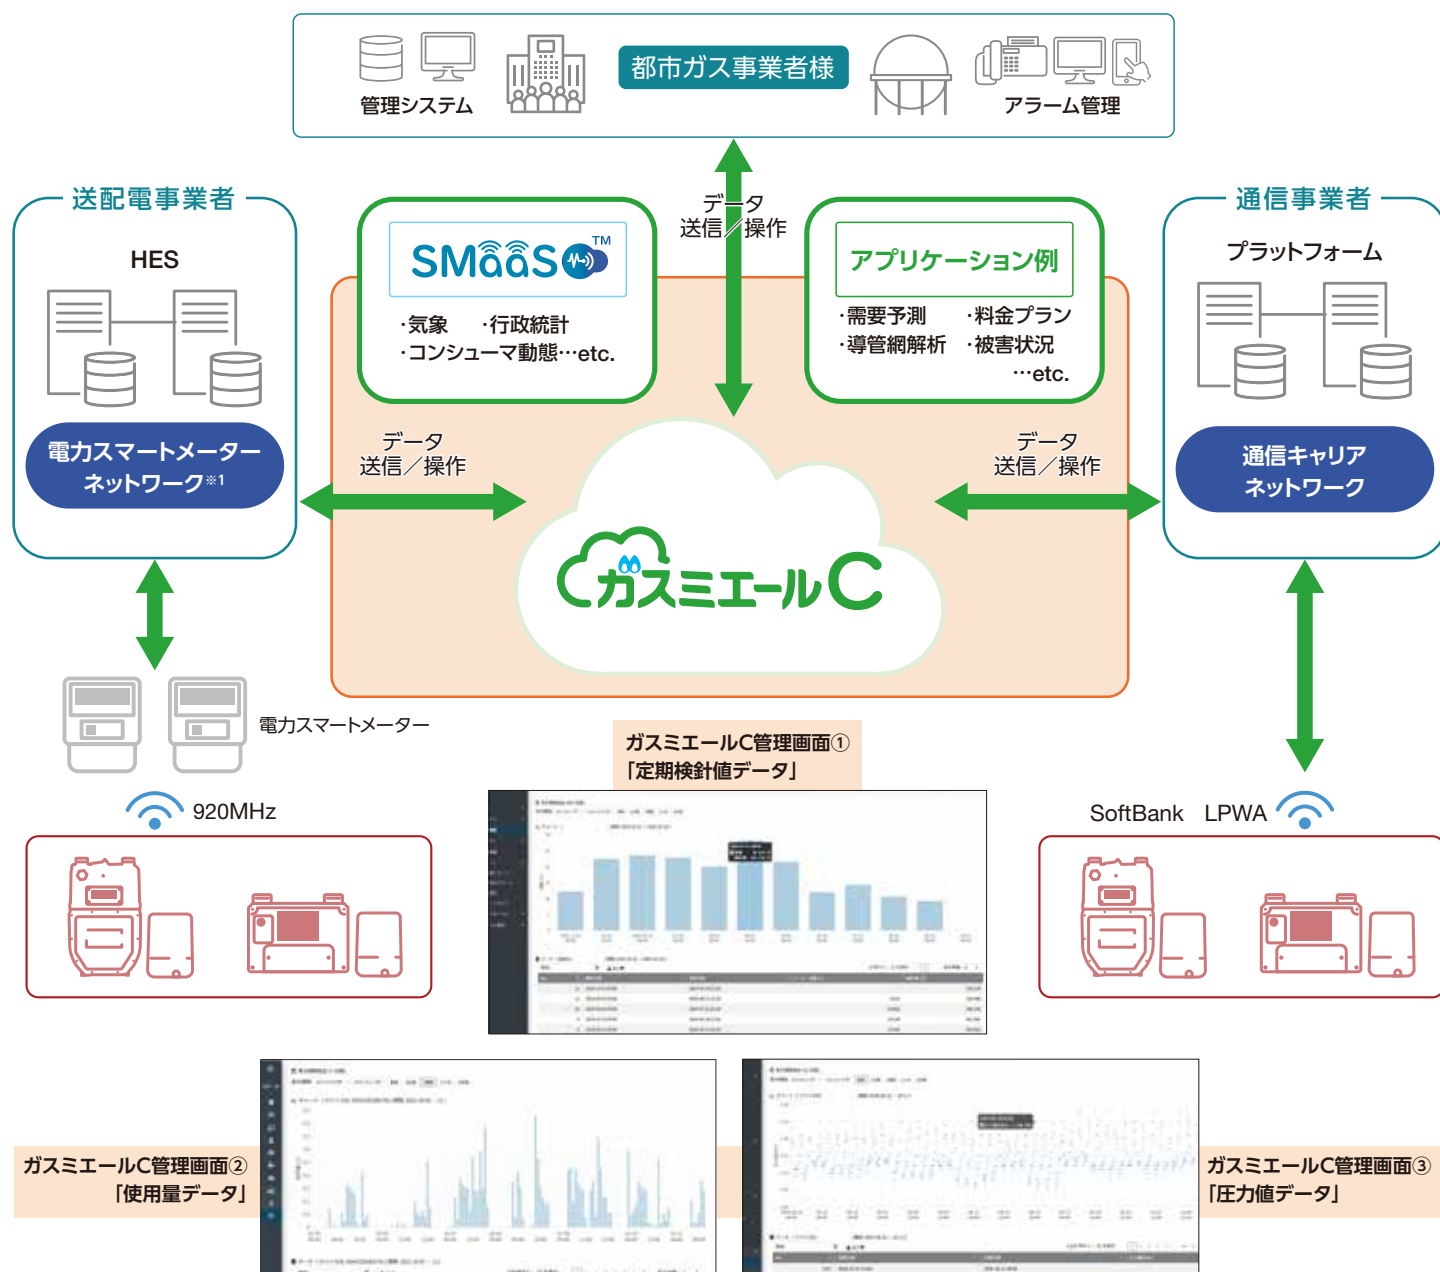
管理システム

都市ガス事業者様

アラーム管理

データ
送信／操作

送配電事業者

HES

電力スマートメーター
ネットワーク※1

SMaaS™

・気象　・行政統計
・コンシューマ動態…etc.

アプリケーション例

・需要予測　・料金プラン
・導管網解析　・被害状況
…etc.

通信事業者

プラットフォーム

通信キャリア
ネットワーク

データ
送信／操作

データ
送信／操作

ガスミエールC

電力スマートメーター

920MHz

ガスミエールC管理画面①
「定期検針値データ」

SoftBank　LPWA

ガスミエールC管理画面②
「使用量データ」

ガスミエールC管理画面③
「圧力値データ」